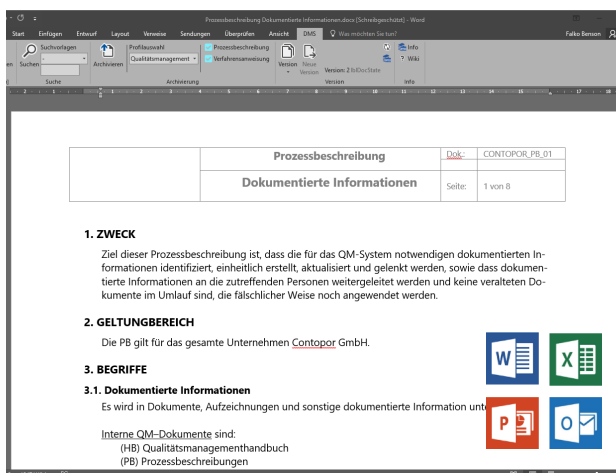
Prozessbeschreibung Dokumentierte Informationen.docx [Schreibgeschützt] - Word

Start Einfügen Entwurf Layout Verweise Sendungen Überprüfen Ansicht DMS Was möchten Sie tun? Falko Benson

Suchvorlagen Suchen Suche Archivieren Profilauswahl Qualitätsmanagement Prozessbeschreibung Verfahrensanweisung Archivierung Version Neue Version Version: 2 tblDocState Version Info Wiki Info

| | Prozessbeschreibung | Dok.: | CONTOPOR_PB_01 |
|---|---|---|---|
| | Dokumentierte Informationen | Seite: | 1 von 8 |

1. ZWECK

Ziel dieser Prozessbeschreibung ist, dass die für das QM-System notwendigen dokumentierten Informationen identifiziert, einheitlich erstellt, aktualisiert und gelenkt werden, sowie dass dokumentierte Informationen an die zutreffenden Personen weitergeleitet werden und keine veralteten Dokumente im Umlauf sind, die fälschlicher Weise noch angewendet werden.

2. GELTUNGSBEREICH

Die PB gilt für das gesamte Unternehmen Contopor GmbH.

3. BEGRIFFE

3.1. Dokumentierte Informationen

Es wird in Dokumente, Aufzeichnungen und sonstige dokumentierte Information unt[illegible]

Interne QM–Dokumente sind:
(HB) Qualitätsmanagementhandbuch
(PB) Prozessbeschreibungen